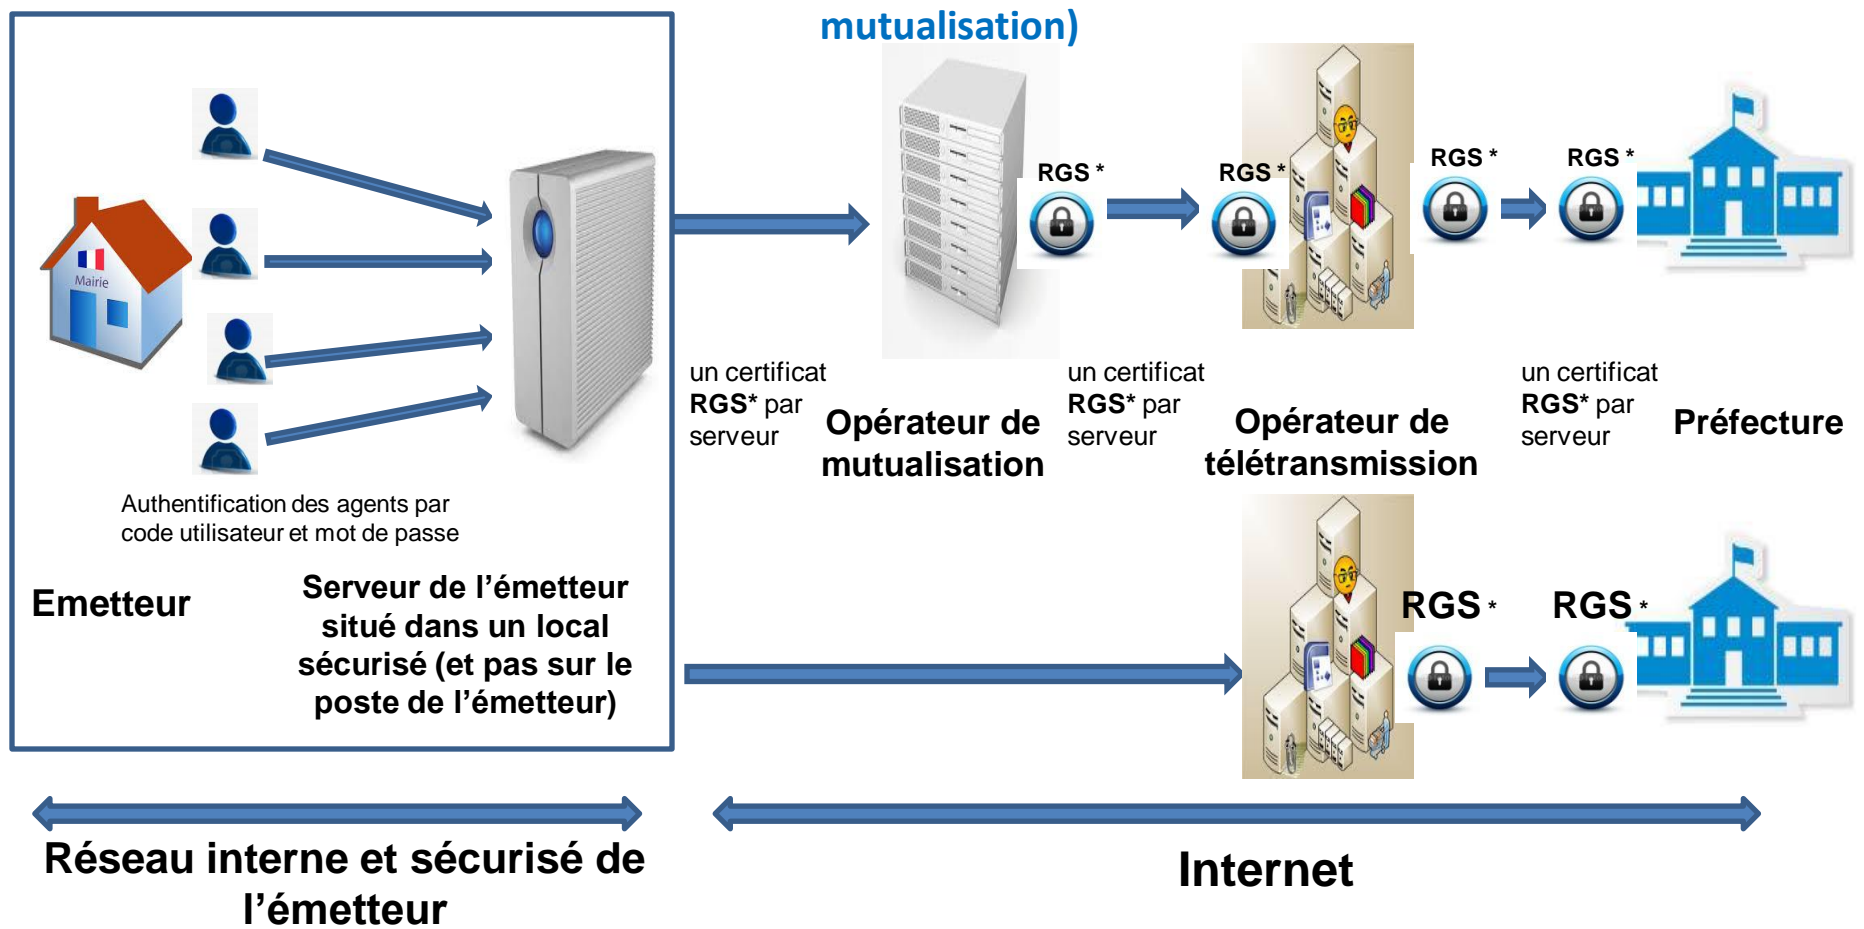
mutualisation)

Mairie

Authentification des agents par code utilisateur et mot de passe

Emetteur

Serveur de l'émetteur situé dans un local sécurisé (et pas sur le poste de l'émetteur)

RGS *

RGS *

RGS *

RGS *

un certificat RGS* par serveur

Opérateur de mutualisation

un certificat RGS* par serveur

Opérateur de télétransmission

un certificat RGS* par serveur

Préfecture

RGS *

RGS *

Réseau interne et sécurisé de l'émetteur

Internet